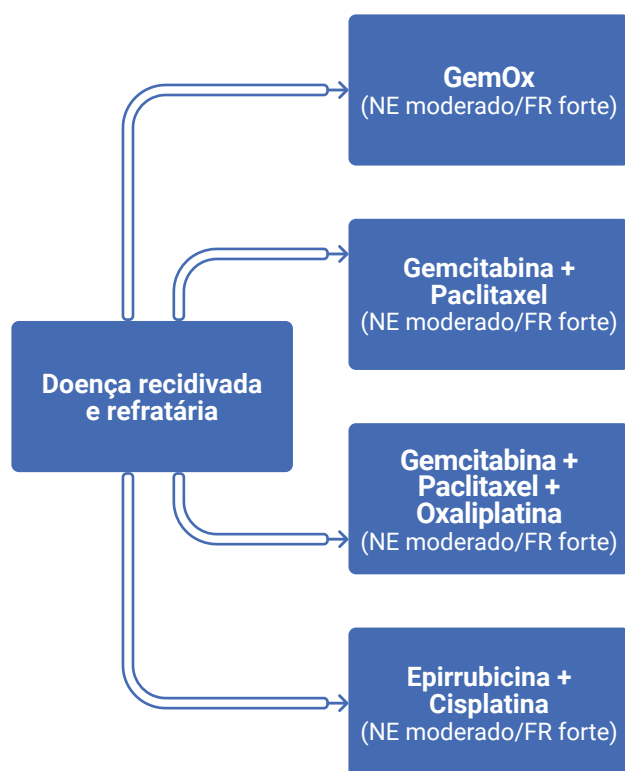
Doença recidivada e refratária

GemOx
(NE moderado/FR forte)

Gemcitabina + Paclitaxel
(NE moderado/FR forte)

Gemcitabina + Paclitaxel + Oxaliplatina
(NE moderado/FR forte)

Epirrubicina + Cisplatina
(NE moderado/FR forte)